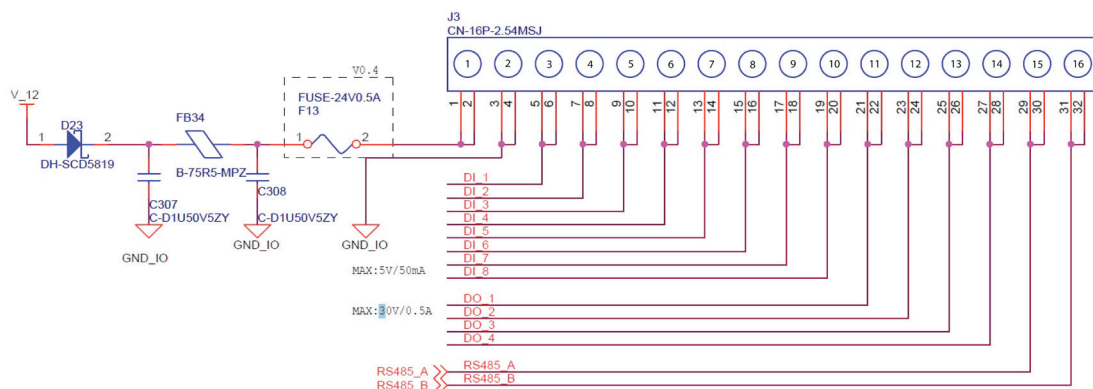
J3
CN-16P-2.54MSJ

1 2 3 4 5 6 7 8 9 10 11 12 13 14 15 16

1 2 3 4 5 6 7 8 9 10 11 12 13 14 15 16 17 18 19 20 21 22 23 24 25 26 27 28 29 30 31 32

V_12

1 D23 2
DH-SCD5819

FB34
B-75R5-MPZ

C307
C-D1U50V5ZY

C308
C-D1U50V5ZY

GND_IO

GND_IO

V0.4
FUSE-24V0.5A
F13
1 2

GND_IO

DI_1
DI_2
DI_3
DI_4
DI_5
DI_6
DI_7
MAX:5V/50mA DI_8

MAX:30V/0.5A
DO_1
DO_2
DO_3
DO_4

RS485_A RS485_A
RS485_B RS485_B